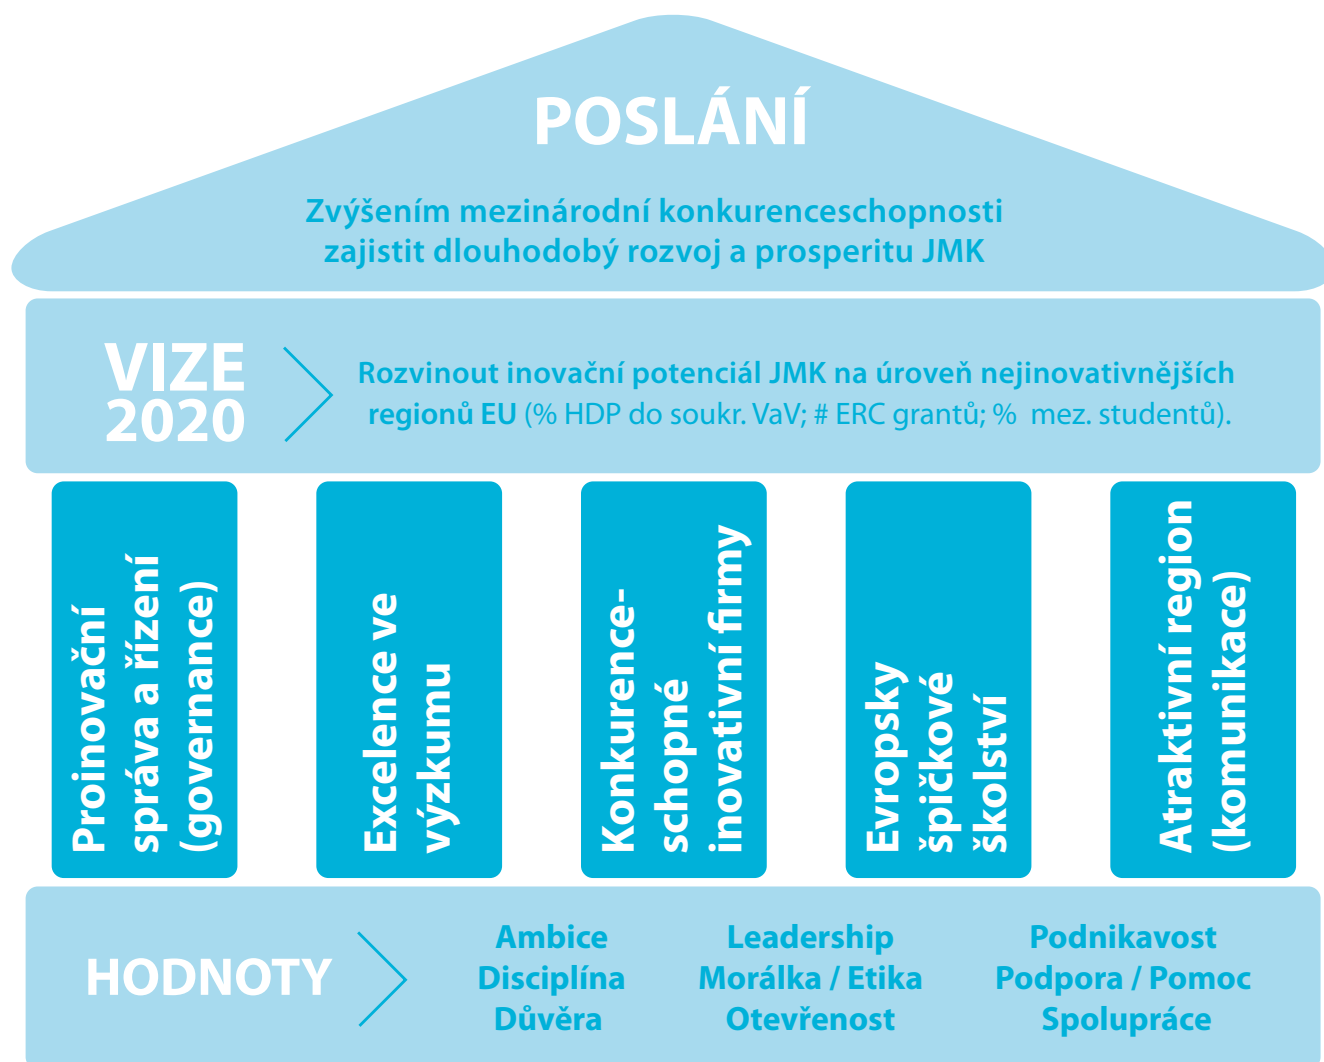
POSLÁNÍ

Zvýšením mezinárodní konkurenceschopnosti zajistit dlouhodobý rozvoj a prosperitu JMK

VIZE 2020

Rozvinout inovační potenciál JMK na úroveň nejinovativnějších regionů EU (% HDP do soukr. VaV; # ERC grantů; % mez. studentů).

Proinovační správa a řízení (governance)

Excelence ve výzkumu

Konkurenceschopné inovativní firmy

Evropsky špičkové školství

Atraktivní region (komunikace)

HODNOTY

Ambice
Disciplína
Důvěra

Leadership
Morálka / Etika
Otevřenost

Podnikavost
Podpora / Pomoc
Spolupráce